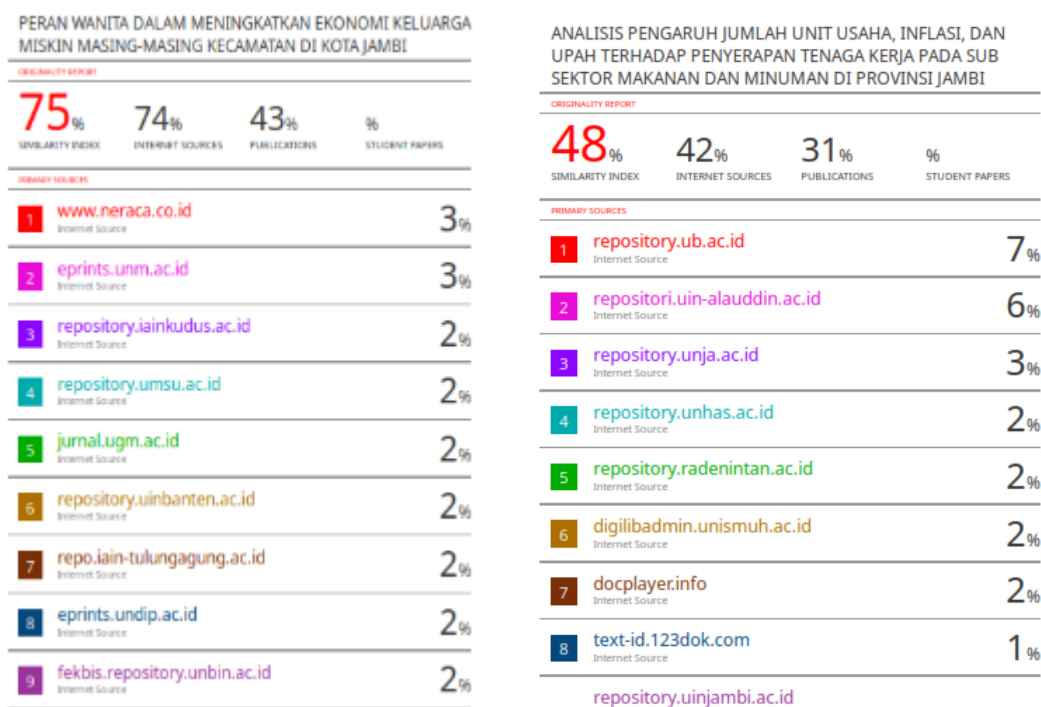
PERAN WANITA DALAM MENINGKATKAN EKONOMI KELUARGA MISKIN MASING-MASING KECAMATAN DI KOTA JAMBI

ORIGINALITY REPORT

75% SIMILARITY INDEX
74% INTERNET SOURCES
43% PUBLICATIONS
% STUDENT PAPERS

PRIMARY SOURCES

| | | |
|---|---|---|
| 1 | www.neraca.co.id Internet Source | 3% |
| 2 | eprints.unm.ac.id Internet Source | 3% |
| 3 | repository.iainkudus.ac.id Internet Source | 2% |
| 4 | repository.umsu.ac.id Internet Source | 2% |
| 5 | jurnal.ugm.ac.id Internet Source | 2% |
| 6 | repository.uinbanten.ac.id Internet Source | 2% |
| 7 | repo.iain-tulungagung.ac.id Internet Source | 2% |
| 8 | eprints.undip.ac.id Internet Source | 2% |
| 9 | fekbis.repository.unbin.ac.id Internet Source | 2% |

ANALISIS PENGARUH JUMLAH UNIT USAHA, INFLASI, DAN UPAH TERHADAP PENYERAPAN TENAGA KERJA PADA SUB SEKTOR MAKANAN DAN MINUMAN DI PROVINSI JAMBI

ORIGINALITY REPORT

48% SIMILARITY INDEX
42% INTERNET SOURCES
31% PUBLICATIONS
% STUDENT PAPERS

PRIMARY SOURCES

| | | |
|---|---|---|
| 1 | repository.ub.ac.id Internet Source | 7% |
| 2 | repositori.uin-alauddin.ac.id Internet Source | 6% |
| 3 | repository.unja.ac.id Internet Source | 3% |
| 4 | repository.unhas.ac.id Internet Source | 2% |
| 5 | repository.radenintan.ac.id Internet Source | 2% |
| 6 | digilibadmin.unismuh.ac.id Internet Source | 2% |
| 7 | docplayer.info Internet Source | 2% |
| 8 | text-id.123dok.com Internet Source | 1% |
| | repository.uinjambi.ac.id | |